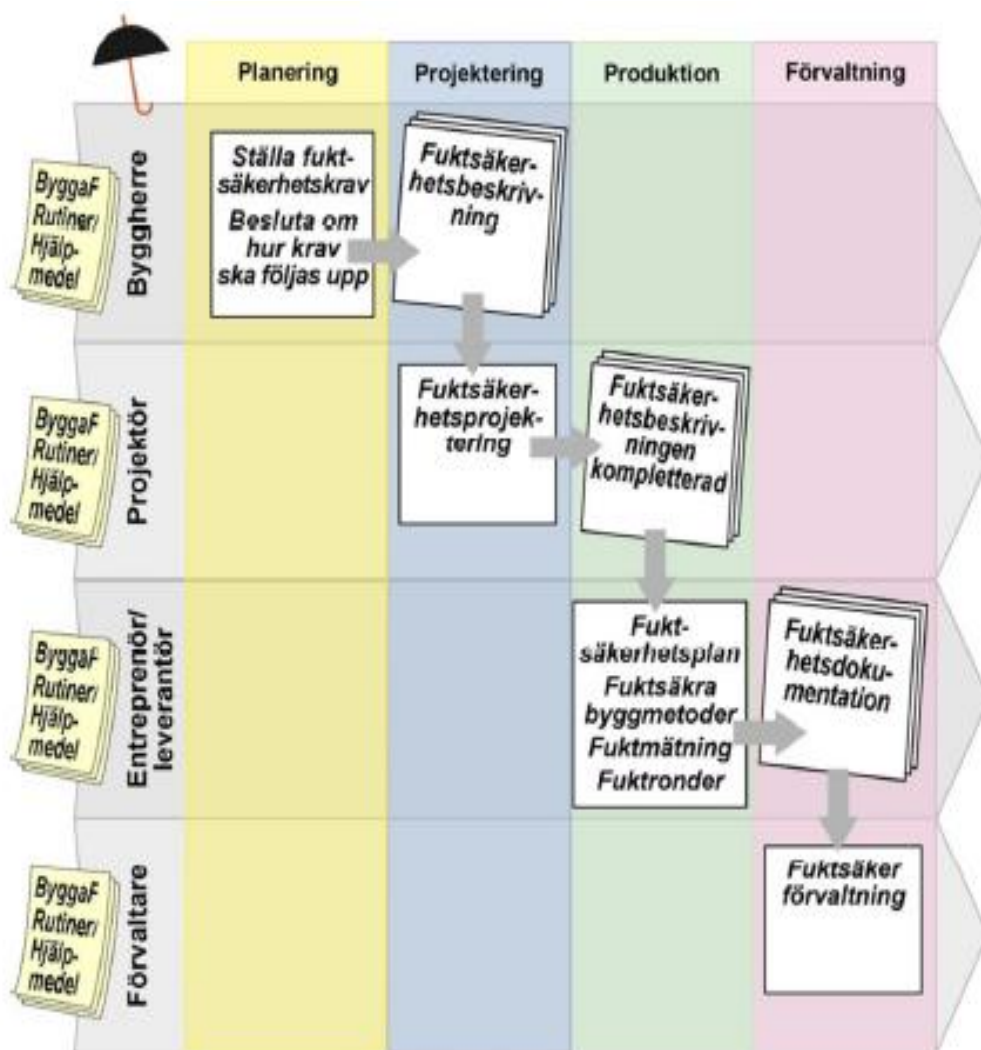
Planering

Projektering

Produktion

Förvaltning

ByggaF Rutiner/ Hjälpmedel

Byggherre

Ställa fuktsäkerhetskrav

Besluta om hur krav ska följas upp

Fuktsäkerhetsbeskrivning

ByggaF Rutiner/ Hjälpmedel

Projektör

Fuktsäkerhetsprojektering

Fuktsäkerhetsbeskrivningen kompletterad

ByggaF Rutiner/ Hjälpmedel

Entreprenör/ leverantör

Fuktsäkerhetsplan

Fuktsäkra byggmetoder

Fuktmätning

Fuktronder

Fuktsäkerhetsdokumentation

ByggaF Rutiner/ Hjälpmedel

Förvaltare

Fuktsäker förvaltning